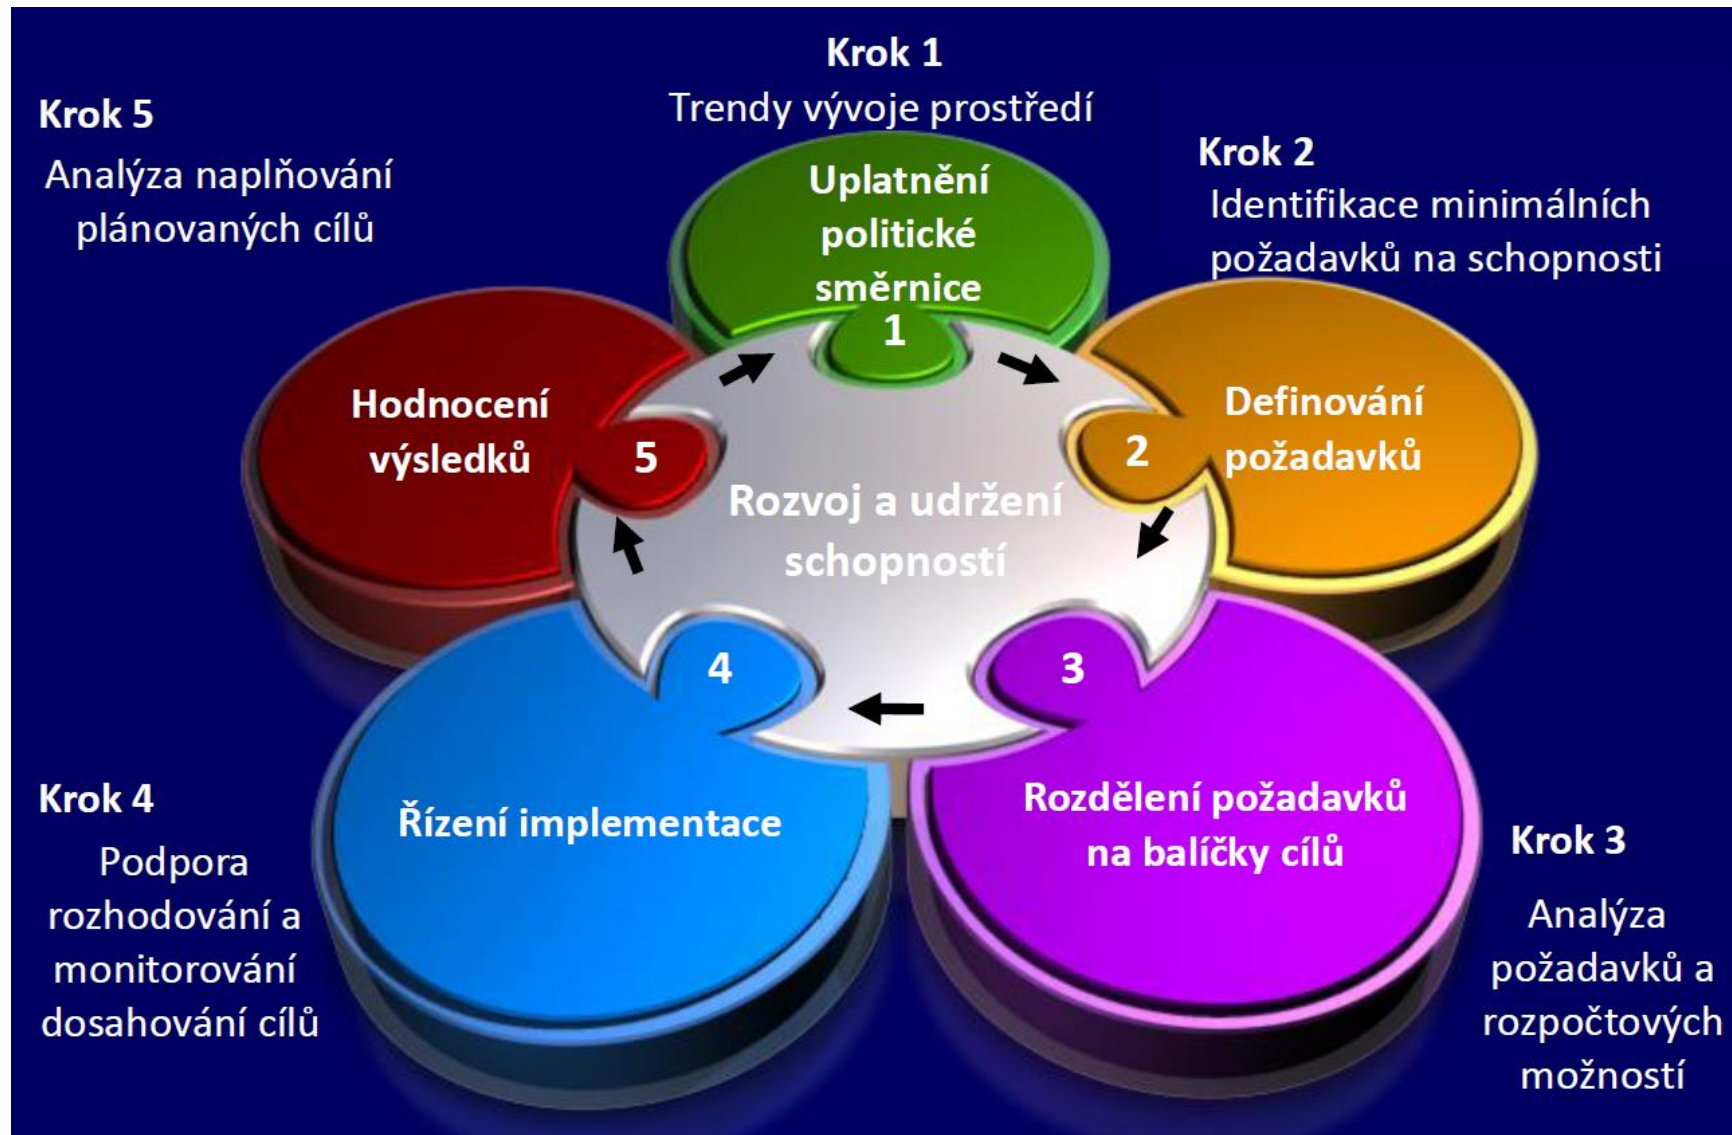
Krok 1
Trendy vývoje prostředí

Krok 5
Analýza naplňování plánovaných cílů

Krok 2
Identifikace minimálních požadavků na schopnosti

Uplatnění politické směrnice
1

Hodnocení výsledků
5

Definování požadavků
2

Rozvoj a udržení schopností

4

3

Krok 4
Podpora rozhodování a monitorování dosahování cílů

Řízení implementace

Rozdělení požadavků na balíčky cílů

Krok 3
Analýza požadavků a rozpočtových možností